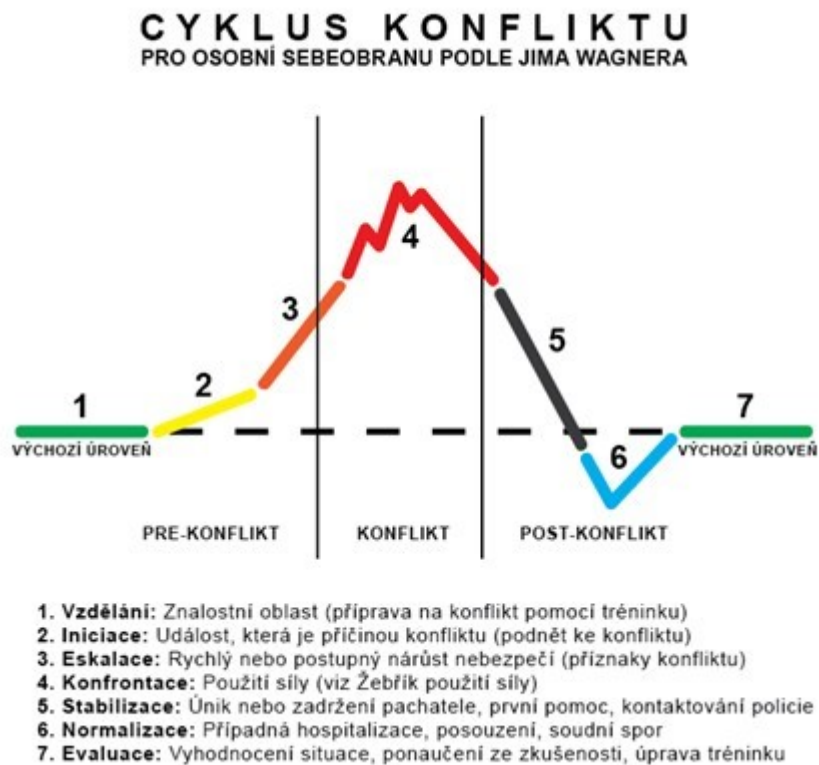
CYKLUS KONFLIKTU
PRO OSOBNÍ SEBEOBRANU PODLE JIMA WAGNERA

1
VÝCHOZÍ ÚROVEŇ
2
3
4
5
6
7
VÝCHOZÍ ÚROVEŇ

PRE-KONFLIKT
KONFLIKT
POST-KONFLIKT

1. Vzdělání: Znalostní oblast (příprava na konflikt pomocí tréninku)
2. Iniciace: Událost, která je příčinou konfliktu (podnět ke konfliktu)
3. Eskalace: Rychlý nebo postupný nárůst nebezpečí (příznaky konfliktu)
4. Konfrontace: Použití síly (viz Žebřík použití síly)
5. Stabilizace: Únik nebo zadržení pachatele, první pomoc, kontaktování policie
6. Normalizace: Případná hospitalizace, posouzení, soudní spor
7. Evaluace: Vyhodnocení situace, ponaučení ze zkušenosti, úprava tréninku